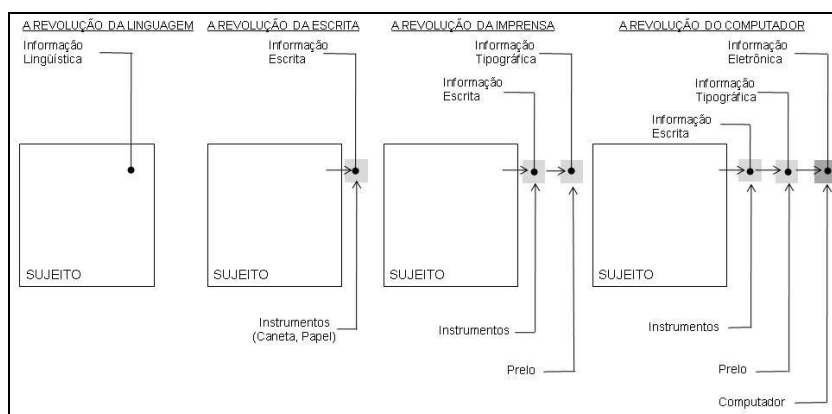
A REVOLUÇÃO DA LINGUAGEM

Informação Lingüística

SUJEITO

A REVOLUÇÃO DA ESCRITA

Informação Escrita

SUJEITO

Instrumentos (Caneta, Papel)

A REVOLUÇÃO DA IMPRENSA

Informação Tipográfica

Informação Escrita

SUJEITO

Instrumentos

Prelo

A REVOLUÇÃO DO COMPUTADOR

Informação Eletrônica

Informação Tipográfica

Informação Escrita

SUJEITO

Instrumentos

Prelo

Computador